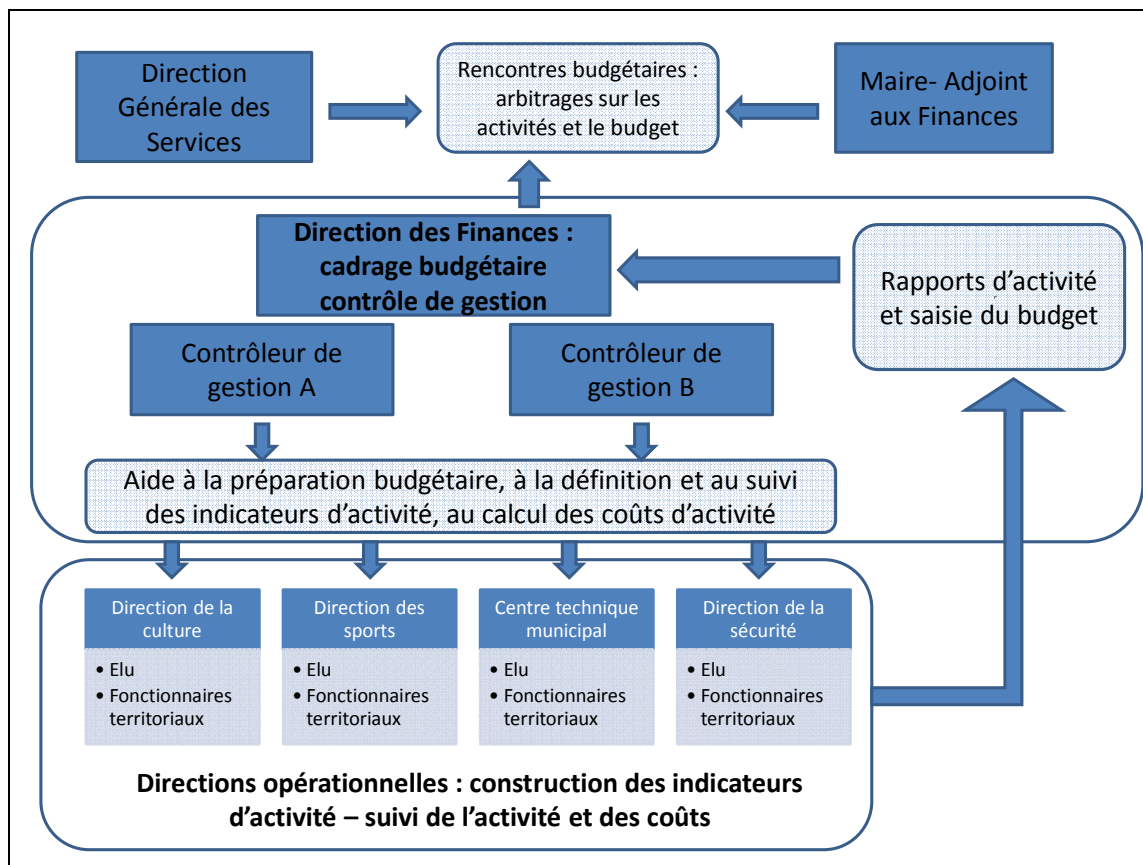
Direction Générale des Services

Rencontres budgétaires : arbitrages sur les activités et le budget

Maire- Adjoint aux Finances

Direction des Finances : cadrage budgétaire contrôle de gestion

Rapports d'activité et saisie du budget

Contrôleur de gestion A

Contrôleur de gestion B

Aide à la préparation budgétaire, à la définition et au suivi des indicateurs d'activité, au calcul des coûts d'activité

Direction de la culture
• Elu
• Fonctionnaires territoriaux

Direction des sports
• Elu
• Fonctionnaires territoriaux

Centre technique municipal
• Elu
• Fonctionnaires territoriaux

Direction de la sécurité
• Elu
• Fonctionnaires territoriaux

Directions opérationnelles : construction des indicateurs d'activité – suivi de l'activité et des coûts